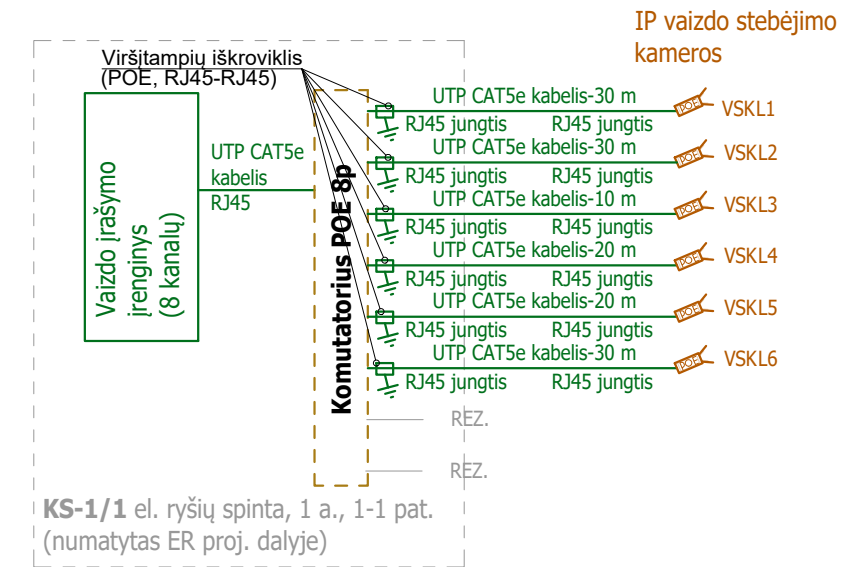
IP vaizdo stebėjimo kameros

Viršįtampių iškroviklis
(POE, RJ45-RJ45)

Vaizdo įrašymo įrenginys (8 kanalų)

UTP CAT5e kabelis RJ45

Komutatorius POE 8p

UTP CAT5e kabelis-30 m
RJ45 jungtis RJ45 jungtis
POE VSKL1

UTP CAT5e kabelis-30 m
RJ45 jungtis RJ45 jungtis
POE VSKL2

UTP CAT5e kabelis-10 m
RJ45 jungtis RJ45 jungtis
POE VSKL3

UTP CAT5e kabelis-20 m
RJ45 jungtis RJ45 jungtis
POE VSKL4

UTP CAT5e kabelis-20 m
RJ45 jungtis RJ45 jungtis
POE VSKL5

UTP CAT5e kabelis-30 m
RJ45 jungtis RJ45 jungtis
POE VSKL6

REZ.

REZ.

KS-1/1 el. ryšių spinta, 1 a., 1-1 pat.
(numatytas ER proj. dalyje)